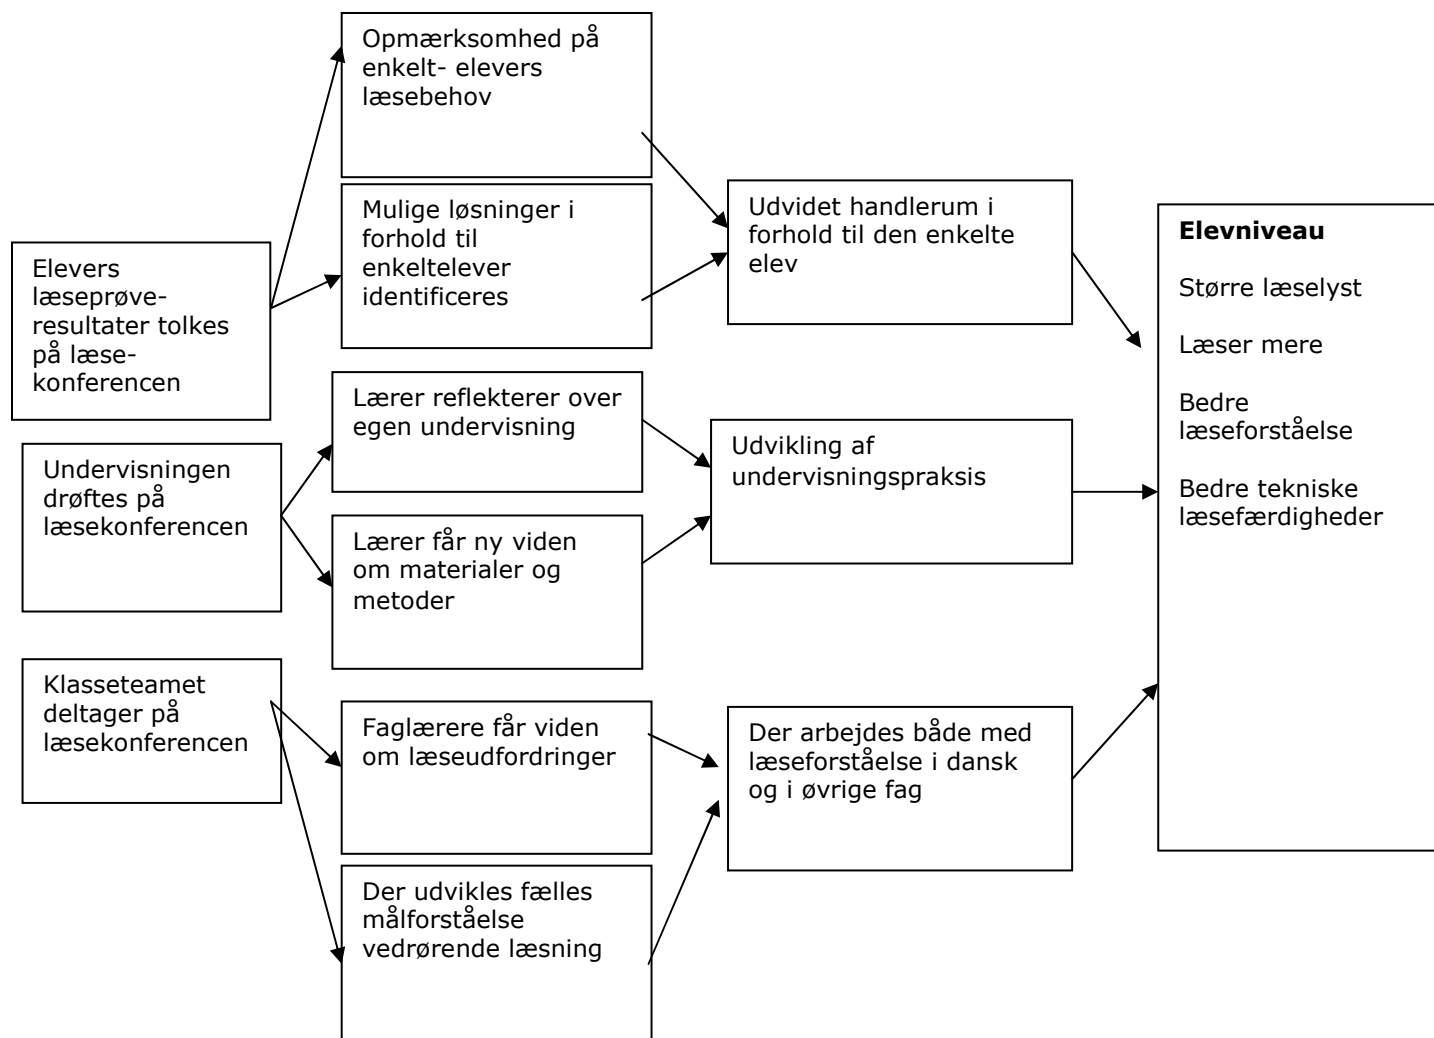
Elevers læseprøve-resultater tolkes på læse-konferencen

Opmærksomhed på enkelt- elevers læsebehov

Mulige løsninger i forhold til enkeltelever identificeres

Udvidet handlerum i forhold til den enkelte elev

Undervisningen drøftes på læsekonferencen

Lærer reflekterer over egen undervisning

Lærer får ny viden om materialer og metoder

Udvikling af undervisningspraksis

Klasseteamet deltager på læsekonferencen

Faglærere får viden om læseudfordringer

Der udvikles fælles målforståelse vedrørende læsning

Der arbejdes både med læseforståelse i dansk og i øvrige fag

**Elevniveau**

Større læselyst

Læser mere

Bedre læseforståelse

Bedre tekniske læsefærdigheder